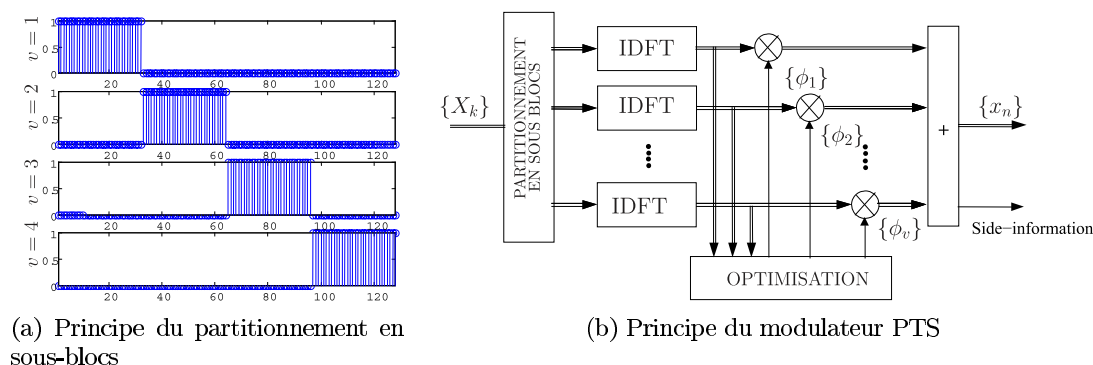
$v=1$
1
0.5
0
20 40 60 80 100 120

$v=2$
1
0.5
0
20 40 60 80 100 120

$v=3$
1
0.5
0
20 40 60 80 100 120

$v=4$
1
0.5
0
20 40 60 80 100 120

(a) Principe du partitionnement en sous-blocs

$\{X_k\}$
PARTITIONNEMENT EN SOUS BLOCS
IDFT
IDFT
IDFT
$\{\phi_1\}$
$\{\phi_2\}$
$\{\phi_v\}$
+
$\{x_n\}$
Side−information
OPTIMISATION

(b) Principe du modulateur PTS